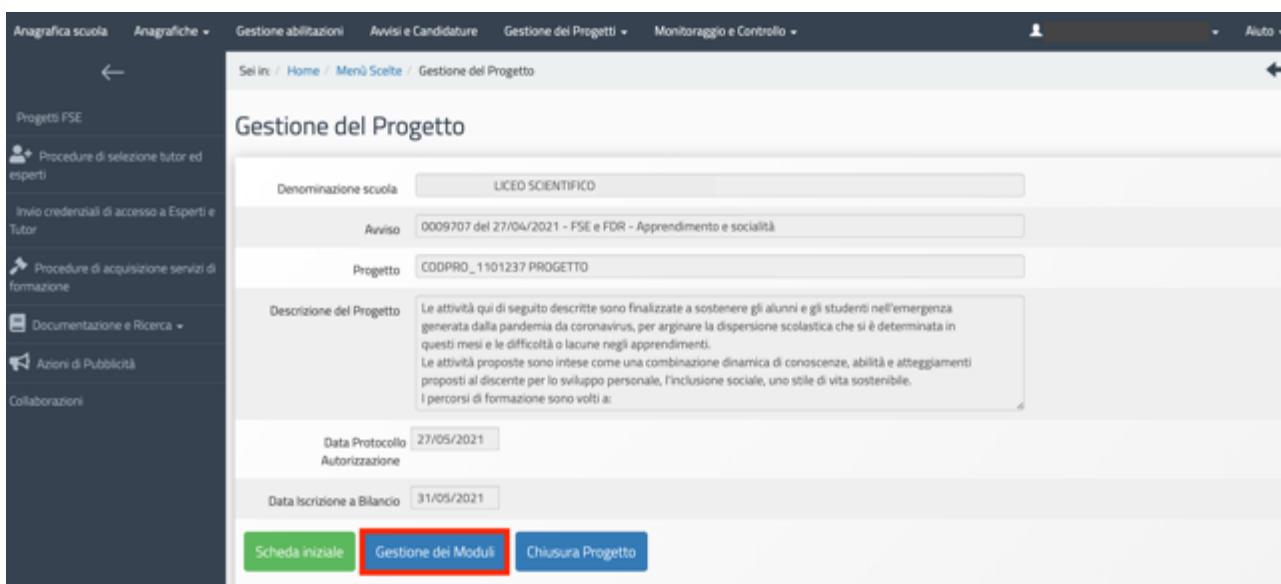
Anagrafica scuola Anagrafiche ▾ Gestione abilitazioni Avvisi e Candidature Gestione dei Progetti ▾ Monitoraggio e Controllo ▾ Aiuto

Sei in: / Home / Menù Scelte / Gestione del Progetto

Progetti FSE

Procedure di selezione tutor ed esperti

Invio credenziali di accesso a Esperti e Tutor

Procedure di acquisizione servizi di formazione

Documentazione e Ricerca ▾

Azioni di Pubblicità

Collaborazioni

Gestione del Progetto

Denominazione scuola LICEO SCIENTIFICO

Avviso 0009707 del 27/04/2021 - FSE e FDR - Apprendimento e socialità

Progetto CODPRO_1101237 PROGETTO

Descrizione del Progetto Le attività qui di seguito descritte sono finalizzate a sostenere gli alunni e gli studenti nell'emergenza generata dalla pandemia da coronavirus, per arginare la dispersione scolastica che si è determinata in questi mesi e le difficoltà o lacune negli apprendimenti.
Le attività proposte sono intese come una combinazione dinamica di conoscenze, abilità e atteggiamenti proposti al discente per lo sviluppo personale, l'inclusione sociale, uno stile di vita sostenibile.
I percorsi di formazione sono volti a:

Data Protocollo Autorizzazione 27/05/2021

Data Iscrizione a Bilancio 31/05/2021

Scheda iniziale Gestione dei Moduli Chiusura Progetto